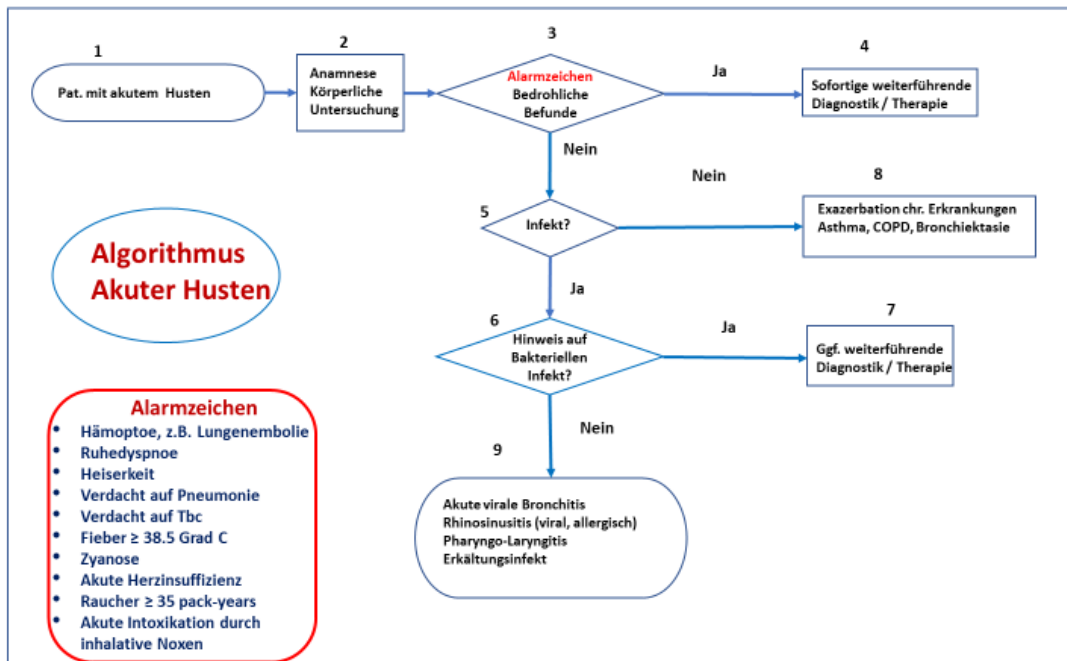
1
Pat. mit akutem Husten

2
Anamnese
Körperliche
Untersuchung

3
Alarmzeichen
Bedrohliche
Befunde

Ja

4
Sofortige weiterführende
Diagnostik / Therapie

Nein

Nein

8
Exazerbation chr. Erkrankungen
Asthma, COPD, Bronchiektasie

5
Infekt?

Algorithmus
Akuter Husten

Ja

6
Hinweis auf
Bakteriellen
Infekt?

Ja

7
Ggf. weiterführende
Diagnostik / Therapie

Nein

9
Akute virale Bronchitis
Rhinosinusitis (viral, allergisch)
Pharyngo-Laryngitis
Erkältungsinfekt

Alarmzeichen
- Hämoptoe, z.B. Lungenembolie
- Ruhedyspnoe
- Heiserkeit
- Verdacht auf Pneumonie
- Verdacht auf Tbc
- Fieber $\geq$ 38.5 Grad C
- Zyanose
- Akute Herzinsuffizienz
- Raucher $\geq$ 35 pack-years
- Akute Intoxikation durch inhalative Noxen